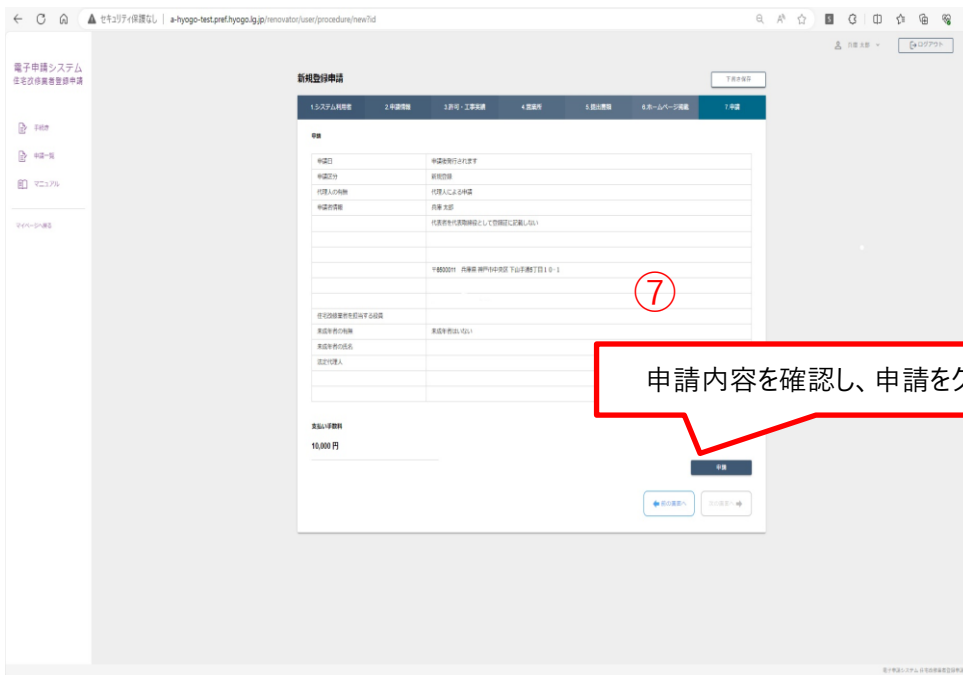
セキュリティ保護なし | a-hyogo-test.pref.hyogo.lg.jp/renovator/user/procedure/new?id

兵庫 太郎 ログアウト

電子申請システム
住宅改修業者登録申請

手続き
申請一覧
マニュアル
マイページへ戻る

新規登録申請

下書き保存

1.システム利用者 | 2.申請情報 | 3.許可・工事実績 | 4.営業所 | 5.提出書類 | 6.ホームページ掲載 | 7.申請

申請

| | |
|---|---|
| 申請日 | 申請後発行されます |
| 申請区分 | 新規登録 |
| 代理人の有無 | 代理人による申請 |
| 申請者情報 | 兵庫 太郎 |
| | 代表者を代表取締役として登録簿に記載しない |
| | |
| | |
| | 〒6508567 兵庫県 神戸市中央区 下山手通5丁目10-1 |
| | |
| | |
| 住宅改修業務を担当する役員 | |
| 実務経験者の有無 | 実務経験者はいない |
| 実務経験者の氏名 | |
| 法定代理人 | |
| | |
| | |

⑦

申請内容を確認し、申請をク

支払い手数料
10,000 円

申請

前の画面へ 次の画面へ